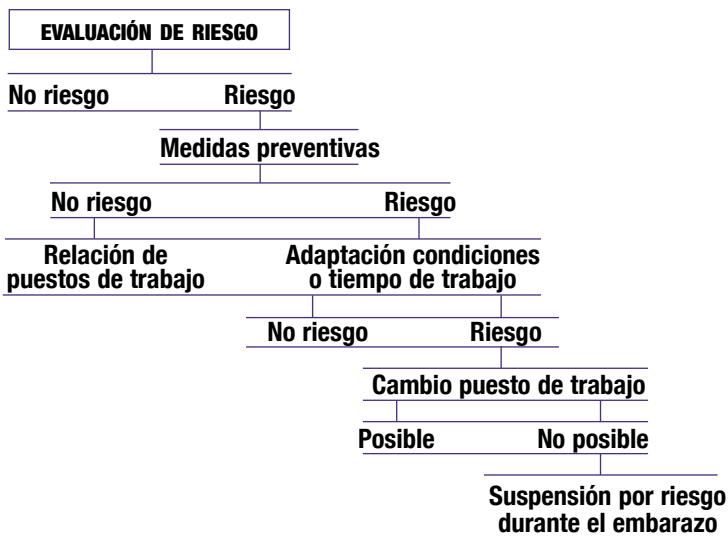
EVALUACIÓN DE RIESGO

No riesgo

Riesgo

Medidas preventivas

No riesgo

Riesgo

Relación de puestos de trabajo

Adaptación condiciones o tiempo de trabajo

No riesgo

Riesgo

Cambio puesto de trabajo

Posible

No posible

Suspensión por riesgo durante el embarazo